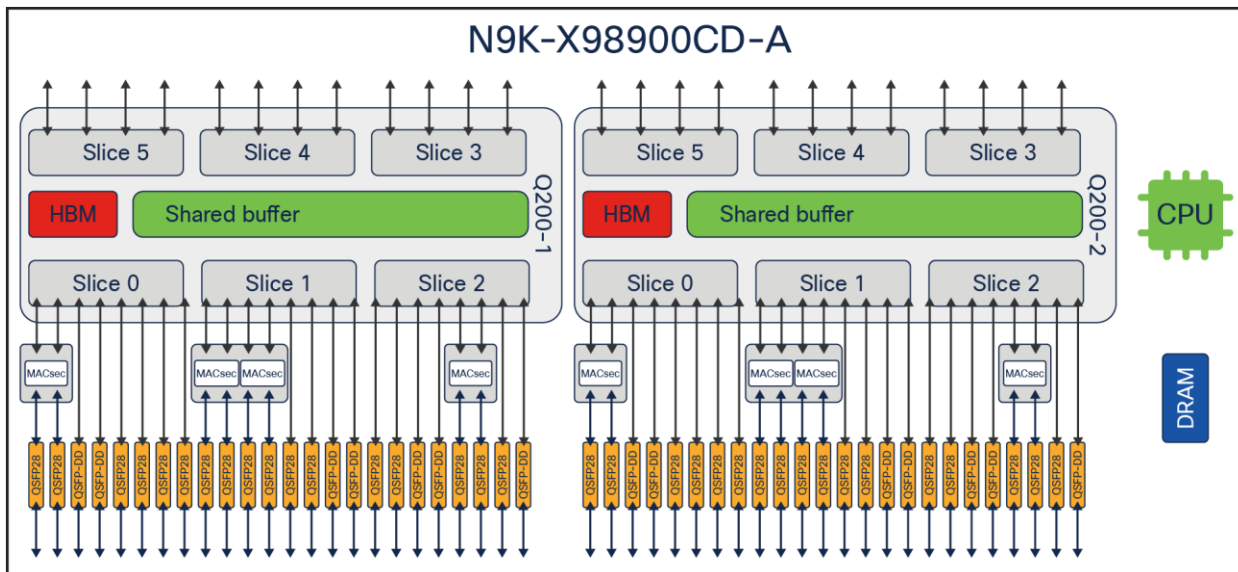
N9K-X98900CD-A

Slice 5
Slice 4
Slice 3
HBM
Shared buffer
Q200-1
Slice 0
Slice 1
Slice 2

Slice 5
Slice 4
Slice 3
HBM
Shared buffer
Q200-2
Slice 0
Slice 1
Slice 2

CPU

MACsec
MACsec
MACsec
MACsec

MACsec
MACsec
MACsec
MACsec

DRAM

QSFP28
QSFP28
QSFP-DD
QSFP-DD
QSFP28
QSFP28
QSFP28
QSFP28
QSFP28
QSFP28
QSFP28
QSFP28
QSFP28
QSFP-DD
QSFP-DD
QSFP28
QSFP28
QSFP-DD
QSFP28
QSFP28
QSFP28
QSFP-DD
QSFP-DD
QSFP-DD

QSFP28
QSFP28
QSFP-DD
QSFP-DD
QSFP28
QSFP28
QSFP28
QSFP28
QSFP28
QSFP28
QSFP28
QSFP28
QSFP28
QSFP-DD
QSFP-DD
QSFP28
QSFP28
QSFP-DD
QSFP28
QSFP28
QSFP28
QSFP-DD
QSFP-DD
QSFP-DD